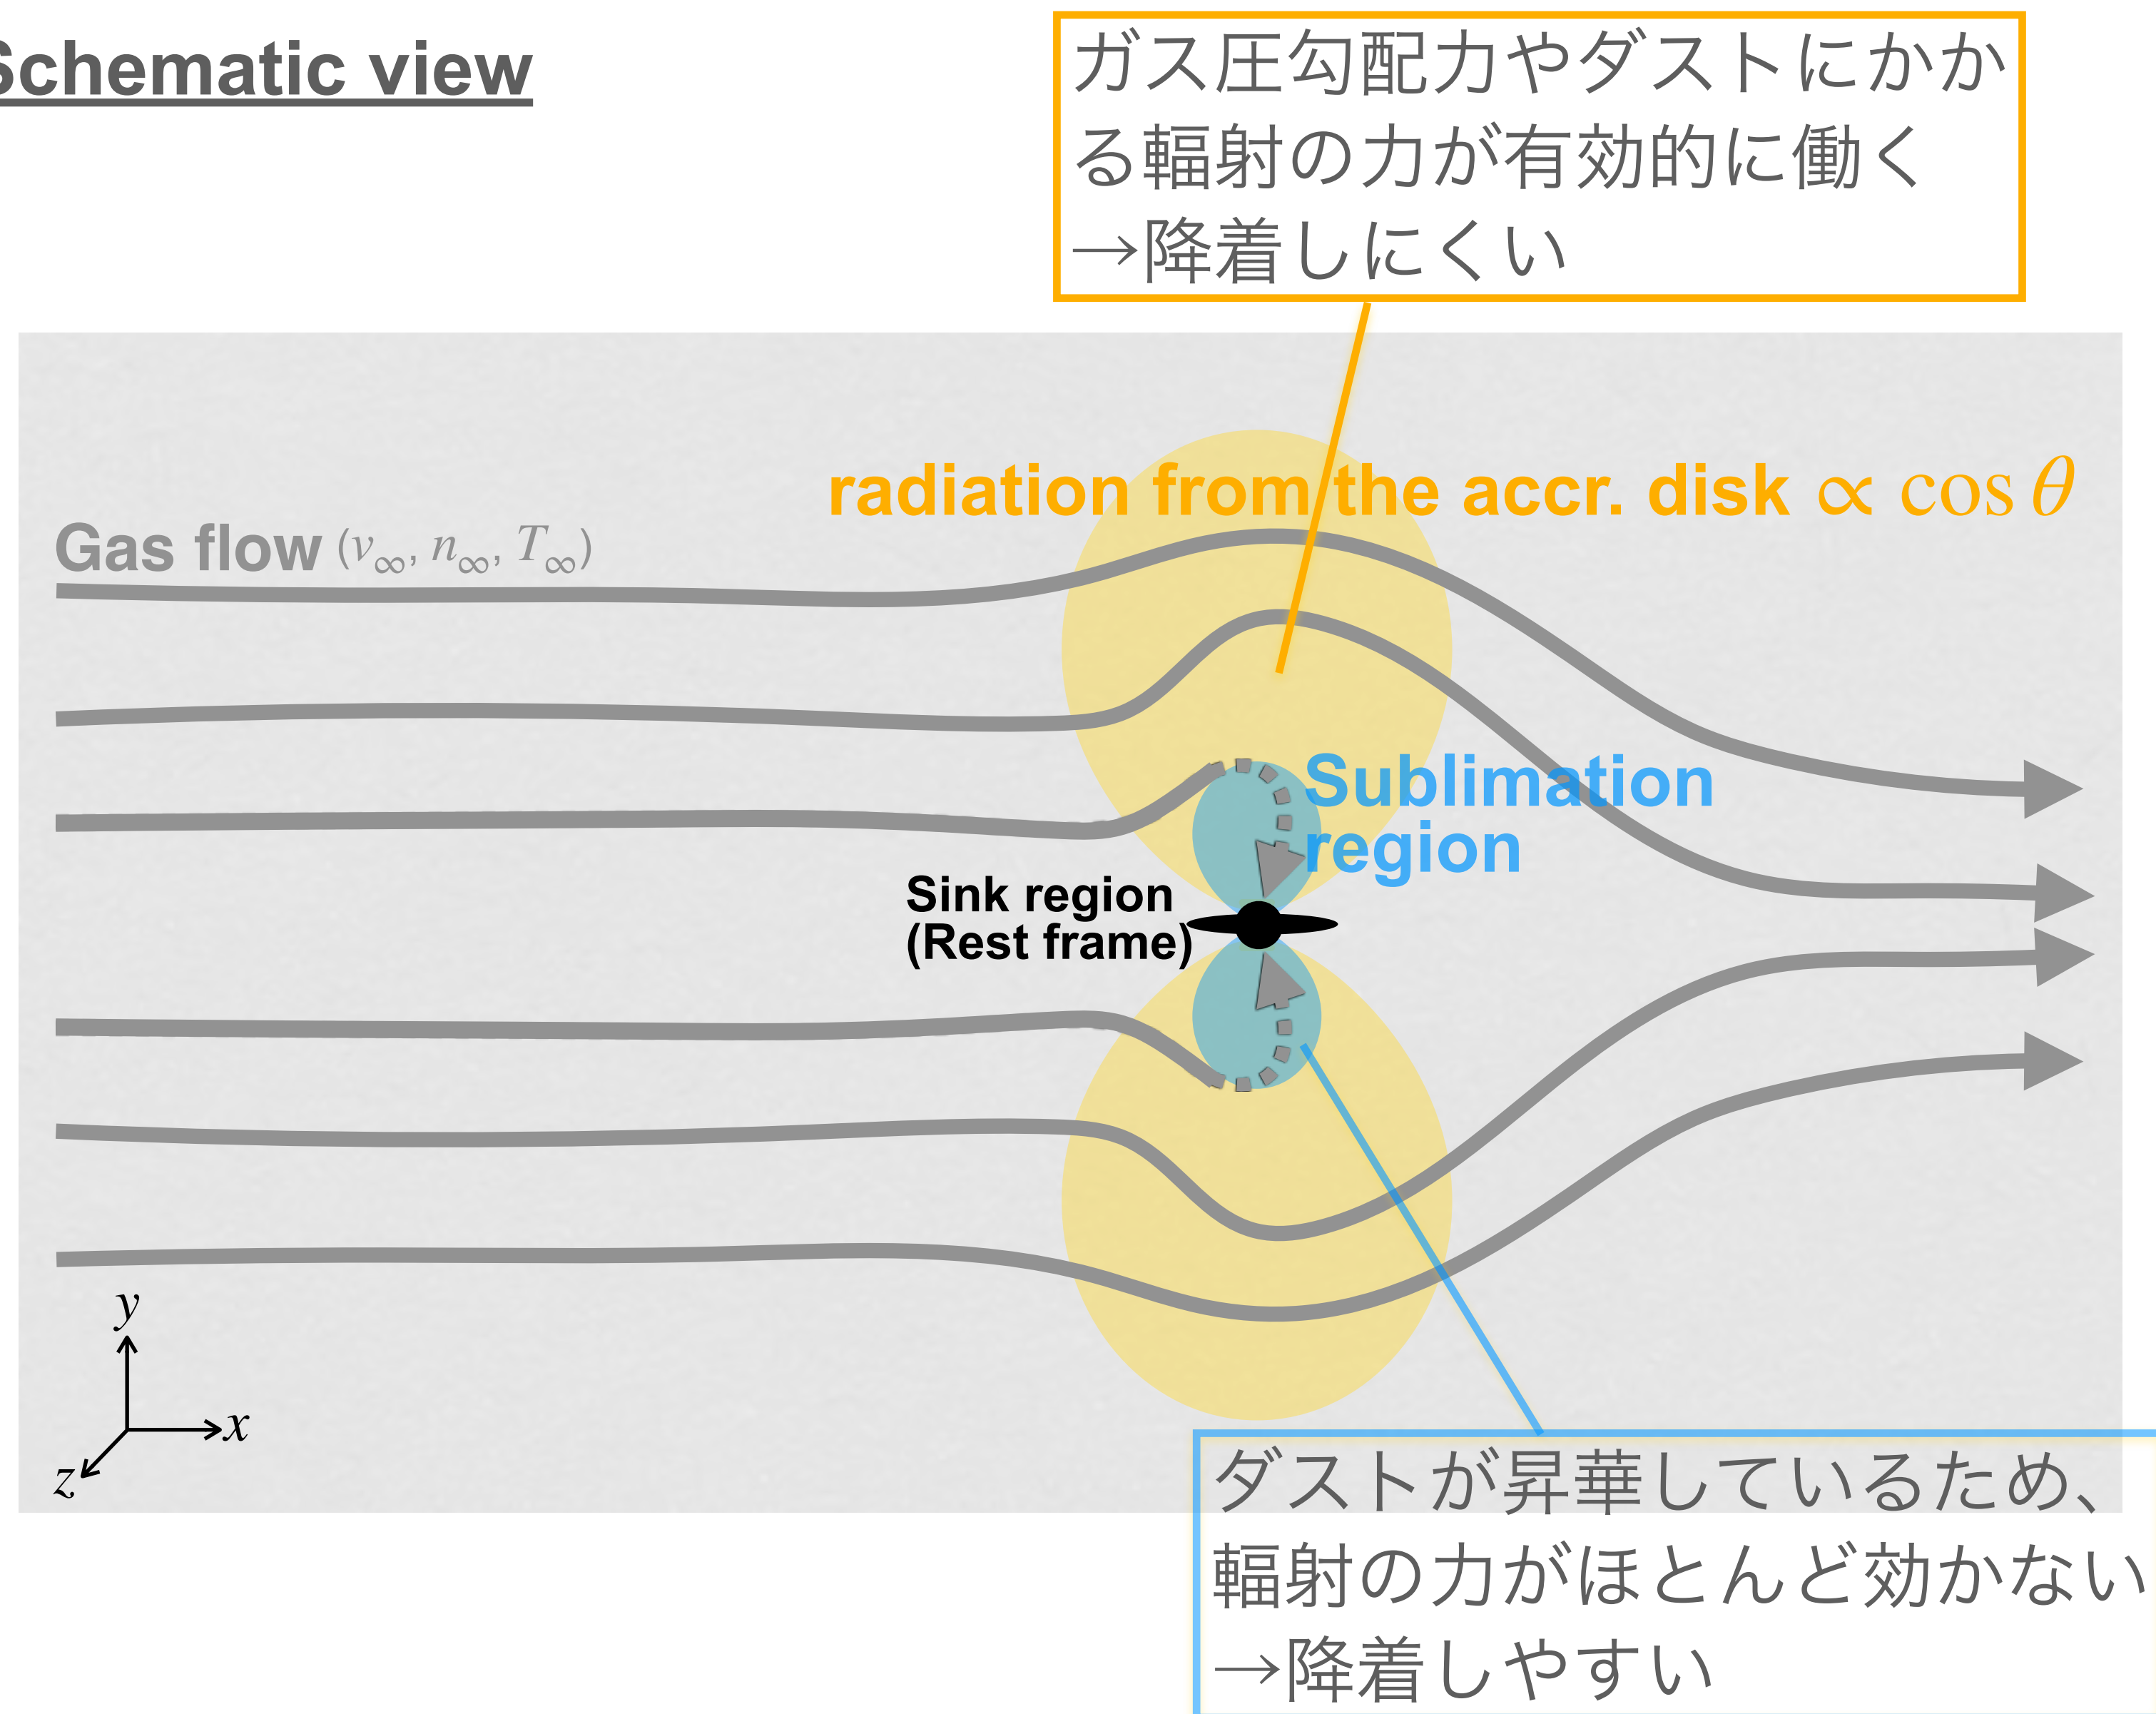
Schematic view

ガス圧勾配力やダストにかかる輻射の力が有効的に働く
→降着しにくい

radiation from the accr. disk $\propto \cos\theta$

Gas flow $(v_\infty, n_\infty, T_\infty)$

Sublimation region

Sink region
(Rest frame)

$y$
$x$
$z$

ダストが昇華しているため、輻射の力がほとんど効かない
→降着しやすい